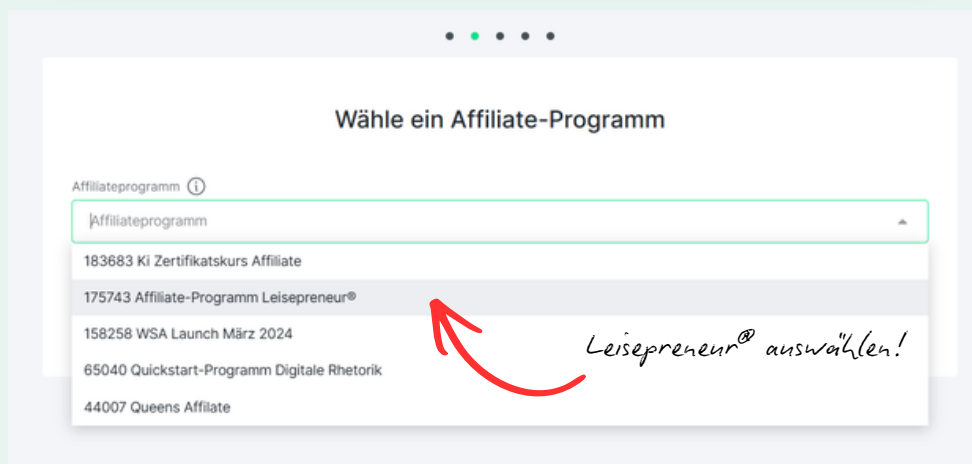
Wähle ein Affiliate-Programm

Affiliateprogramm

Affiliateprogramm

183683 Ki Zertifikatskurs Affiliate

175743 Affiliate-Programm Leisepreneur®

158258 WSA Launch März 2024

65040 Quickstart-Programm Digitale Rhetorik

44007 Queens Affilate

Leisepreneur® auswählen!